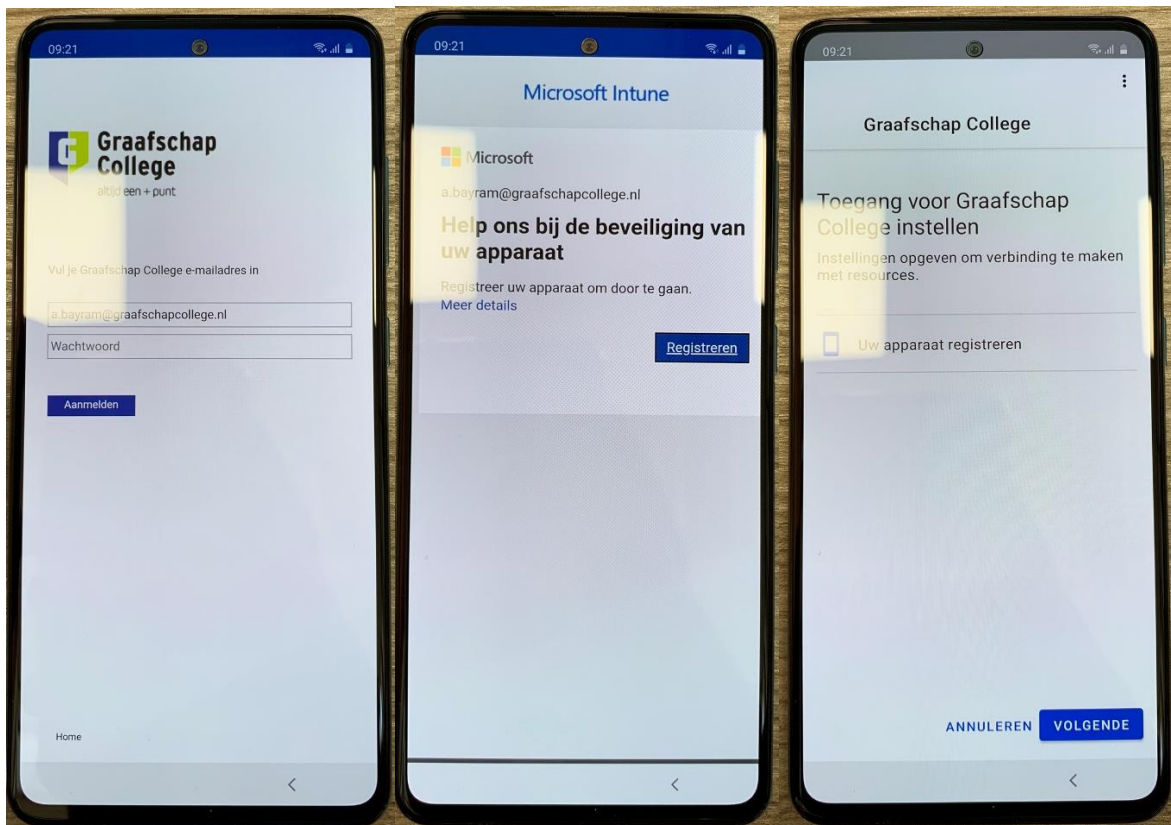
09:21

Graafschap College
altijd een + punt

Vul je Graafschap College e-mailadres in

a.bayram@graafschapcollege.nl

Wachtwoord

Aanmelden

Home

09:21

Microsoft Intune

Microsoft

a.bayram@graafschapcollege.nl

Help ons bij de beveiliging van uw apparaat

Registreer uw apparaat om door te gaan.
Meer details

Registreren

09:21

Graafschap College

Toegang voor Graafschap College instellen

Instellingen opgeven om verbinding te maken met resources.

Uw apparaat registreren

ANNULEREN VOLGENDE